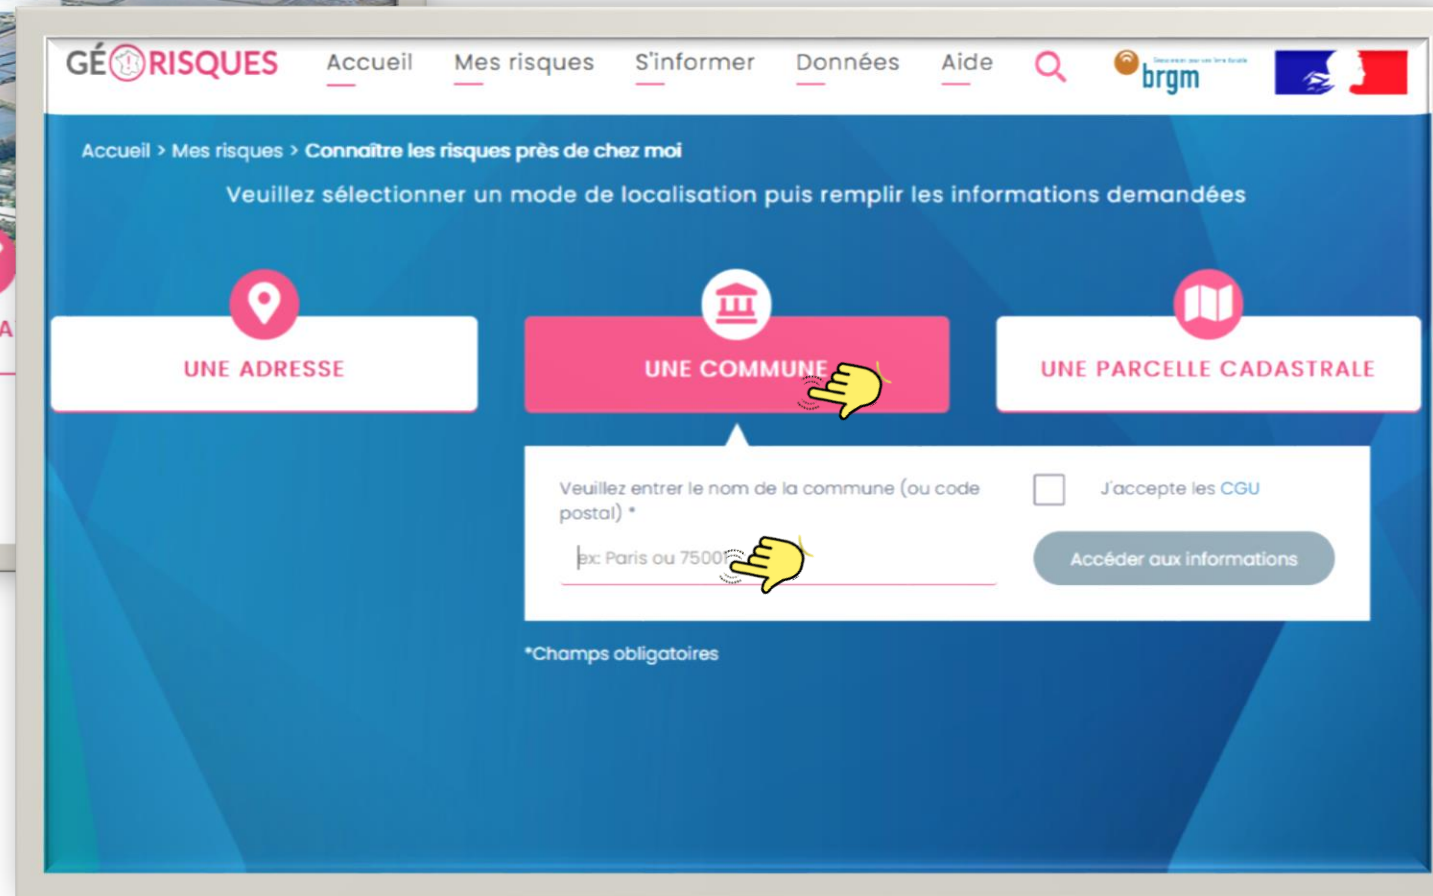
GÉORISQUES Accueil Mes risques S'informer Données Aide

brgm

Accueil > Mes risques > Connaître les risques près de chez moi

Veuillez sélectionner un mode de localisation puis remplir les informations demandées

UNE ADRESSE

UNE COMMUNE

UNE PARCELLE CADASTRALE

Veuillez entrer le nom de la commune (ou code postal) *

ex: Paris ou 75001

J'accepte les CGU

Accéder aux informations

*Champs obligatoires